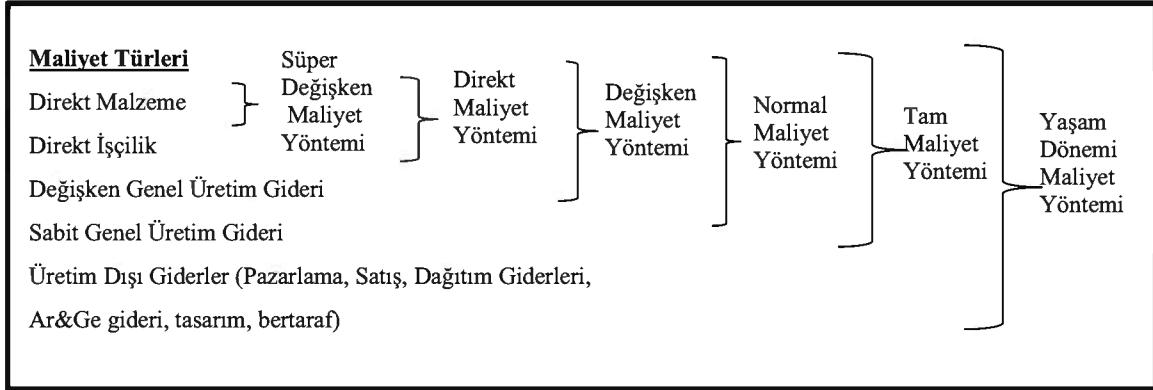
Maliyet Türleri

Direkt Malzeme

Direkt İşçilik

Değişken Genel Üretim Gideri

Sabit Genel Üretim Gideri

Üretim Dışı Giderler (Pazarlama, Satış, Dağıtım Giderleri, Ar&Ge gideri, tasarım, bertaraf)

Süper Değişken Maliyet Yöntemi

Direkt Maliyet Yöntemi

Değişken Maliyet Yöntemi

Normal Maliyet Yöntemi

Tam Maliyet Yöntemi

Yaşam Dönemi Maliyet Yöntemi